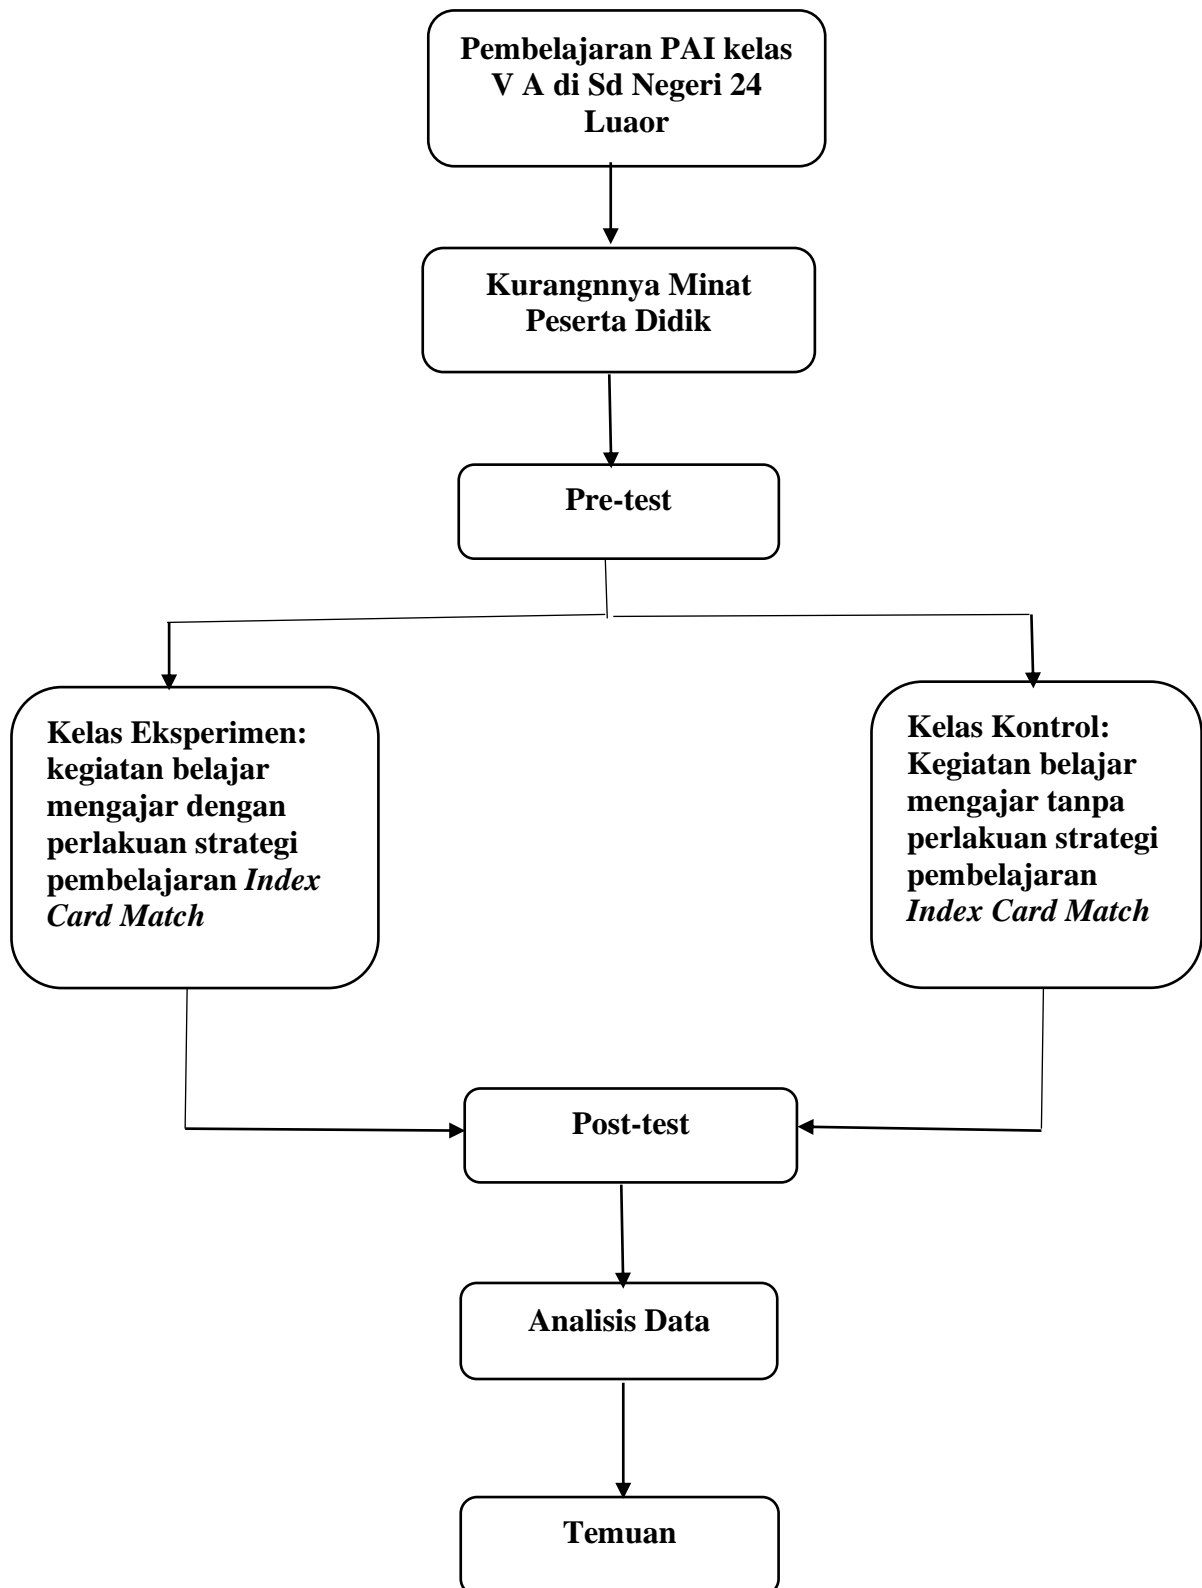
Pembelajaran PAI kelas V A di Sd Negeri 24 Luaor

Kurangnnya Minat Peserta Didik

Pre-test

Kelas Eksperimen: kegiatan belajar mengajar dengan perlakuan strategi pembelajaran *Index Card Match*

Kelas Kontrol: Kegiatan belajar mengajar tanpa perlakuan strategi pembelajaran *Index Card Match*

Post-test

Analisis Data

Temuan